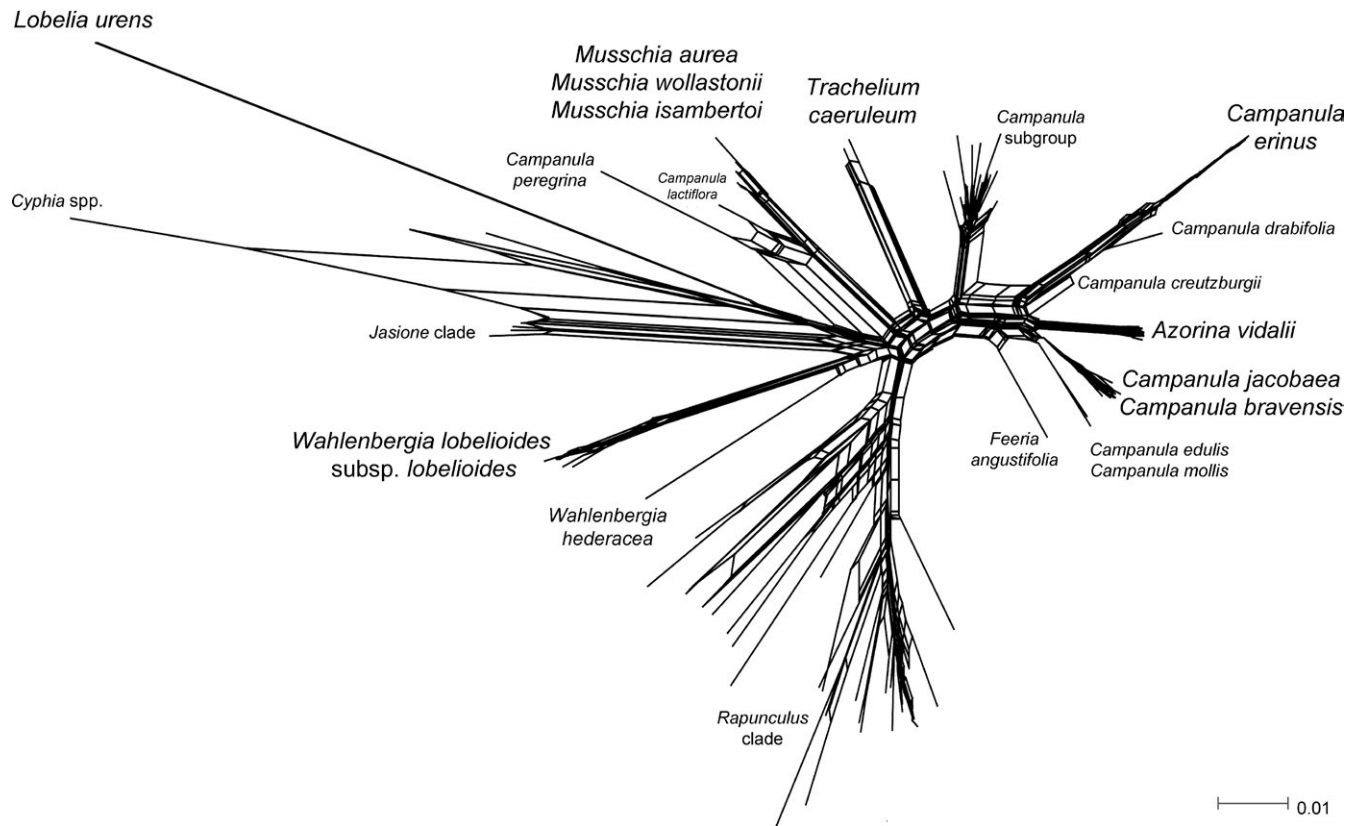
Lobelia urens

Musschia aurea
Musschia wollastonii
Musschia isambertoi

Trachelium caeruleum

Campanula subgroup

Campanula erinus

Campanula peregrina

Campanula lactiflora

Cyphia spp.

Campanula drabifolia

Campanula creutzburgii

Jasione clade

Azorina vidalii

Campanula jacobaea
Campanula bravensis

Wahlenbergia lobelioides subsp. lobelioides

Feeria angustifolia

Campanula edulis
Campanula mollis

Wahlenbergia hederacea

Rapunculus clade

0.01